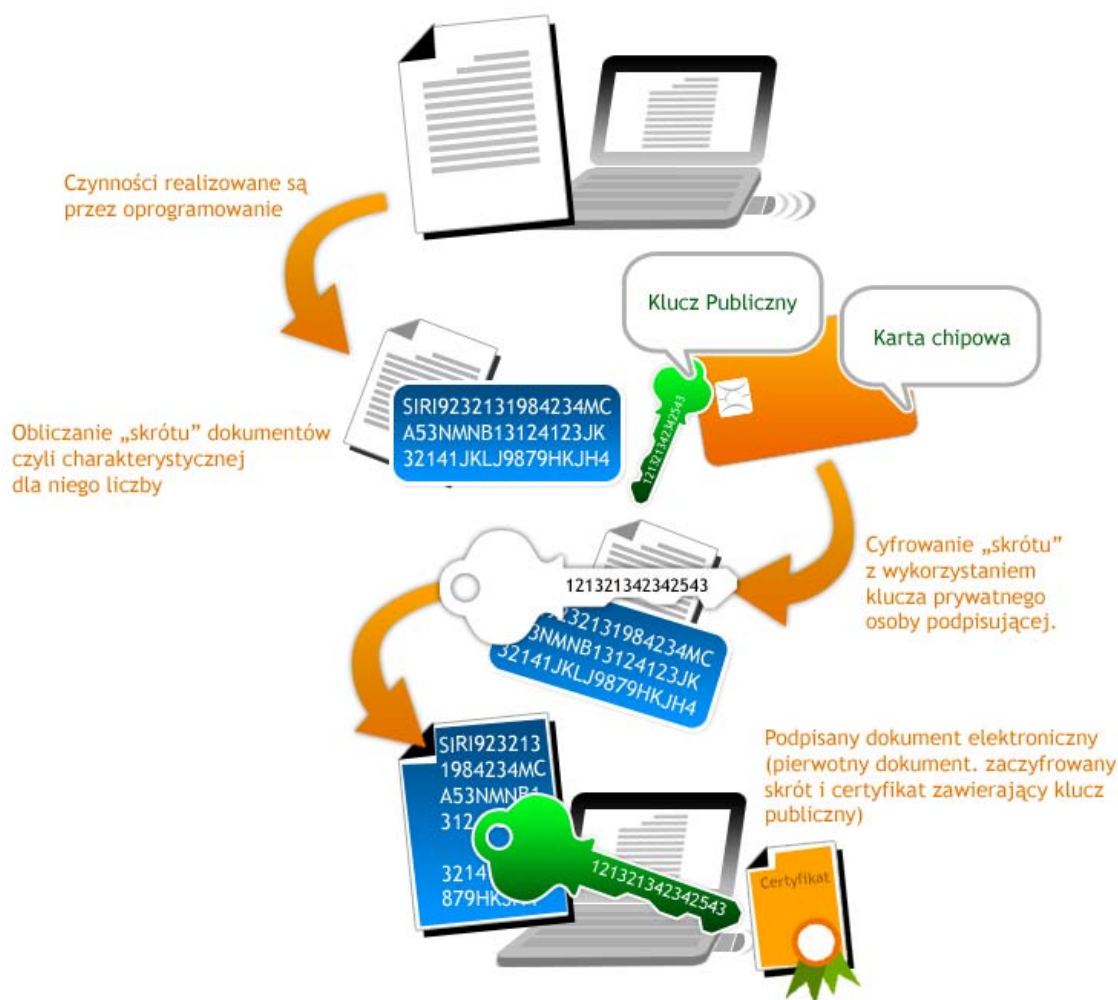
Czynności realizowane są przez oprogramowanie

Klucz Publiczny

Karta chipowa

Obliczanie „skrótu" dokumentów czyli charakterystycznej dla niego liczby

SIRI9232131984234MC
A53NMNB13124123JK
32141JKLJ9879HKJH4

121321342342543

Cyfrowanie „skrótu" z wykorzystaniem klucza prywatnego osoby podpisującej.

121321342342543

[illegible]32131984234MC
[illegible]3NMNB13124123JK
32141JKLJ9879HKJH4

SIRI923213
1984234MC
A53NMNB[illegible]
312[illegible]
3214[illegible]
879HK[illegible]

121321342342543

Podpisany dokument elektroniczny (pierwotny dokument. zaczyfrowany skrót i certyfikat zawierający klucz publiczny)

Certyfikat